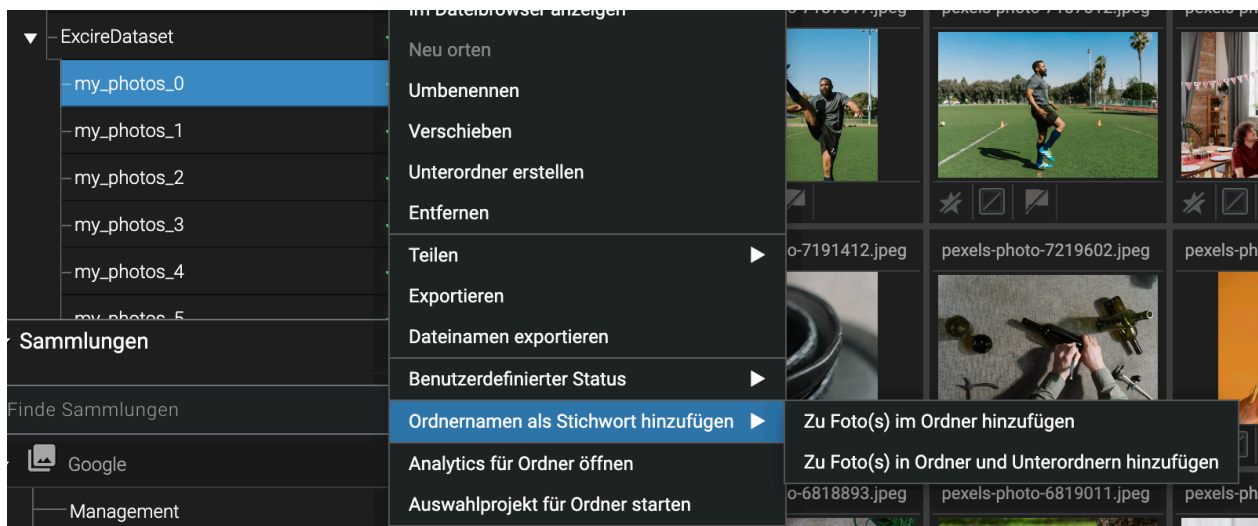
ExcireDataset
my_photos_0
my_photos_1
my_photos_2
my_photos_3
my_photos_4
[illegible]
Sammlungen
Finde Sammlungen
Google
Management

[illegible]
Neu orten
Umbenennen
Verschieben
Unterordner erstellen
Entfernen
Teilen
Exportieren
Dateinamen exportieren
Benutzerdefinierter Status
Ordnernamen als Stichwort hinzufügen
Analytics für Ordner öffnen
Auswahlprojekt für Ordner starten

Zu Foto(s) im Ordner hinzufügen
Zu Foto(s) in Ordner und Unterordnern hinzufügen

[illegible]
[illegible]
o-7191412.jpeg
pexels-photo-7219602.jpeg
pexels-ph
o-6818893.jpeg
pexels-photo-6819011.jpeg
pexels-ph